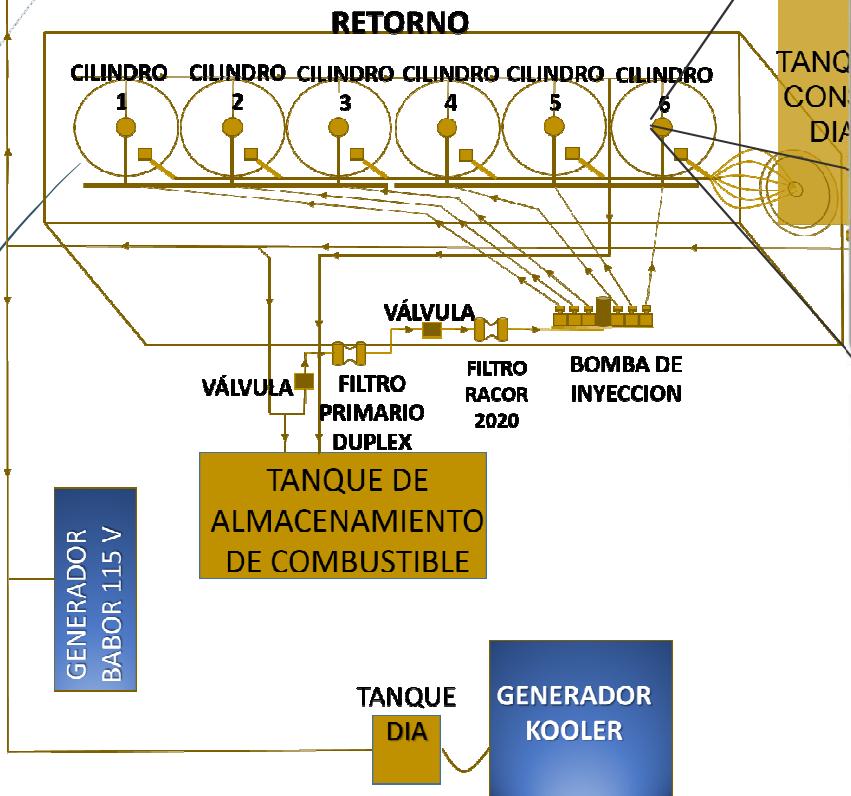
RETORNO

CILINDRO 1
CILINDRO 2
CILINDRO 3
CILINDRO 4
CILINDRO 5
CILINDRO 6

TANQ
CON
DIA

VÁLVULA

VÁLVULA

FILTRO PRIMARIO DUPLEX

FILTRO RACOR 2020

BOMBA DE INYECCION

TANQUE DE ALMACENAMIENTO DE COMBUSTIBLE

GENERADOR BABOR 115 V

TANQUE DIA

GENERADOR KOOLER